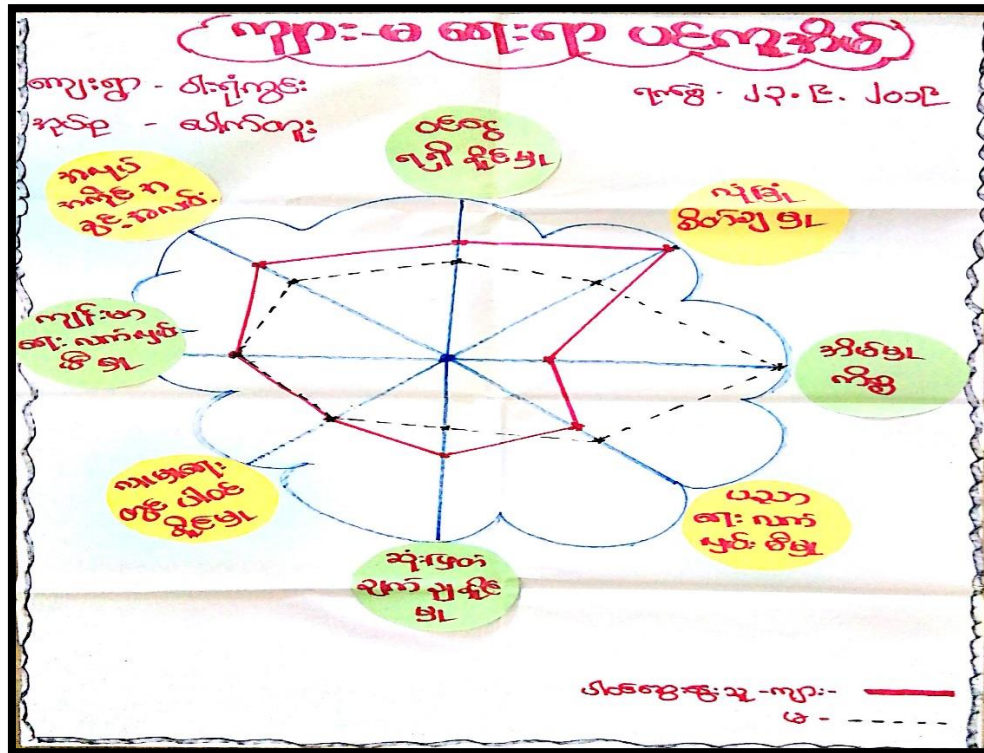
ကျား-မ ရေးရာ ပင့်ကူအိမ်

ကျေးရွာ - ဝါးရုံကွင်း
အုပ်စု - ယက်ကန်း

ရက်စွဲ - ၂၃.၉.၂၀၁၃

ဝင်ငွေ ရှာနိုင်မှု

လုပ်ငန်း ဆုံးဖြတ်မှု

အိမ်မှု ကိစ္စ

ပညာ ရေး လက် လှမ်း မီမှု

ဆုံးဖြတ် ချက် ချနိုင် မှု

လူမှုရေး တွင် ပါဝင် နိုင်မှု

ကျန်းမာ ရေး လက်လှမ်း မီမှု

အလုပ် အကိုင် ရ နိုင်းအခွင့်

ပါဝင်ဆွေးနွေးသူ -ကျား- ———
မ - - - - -